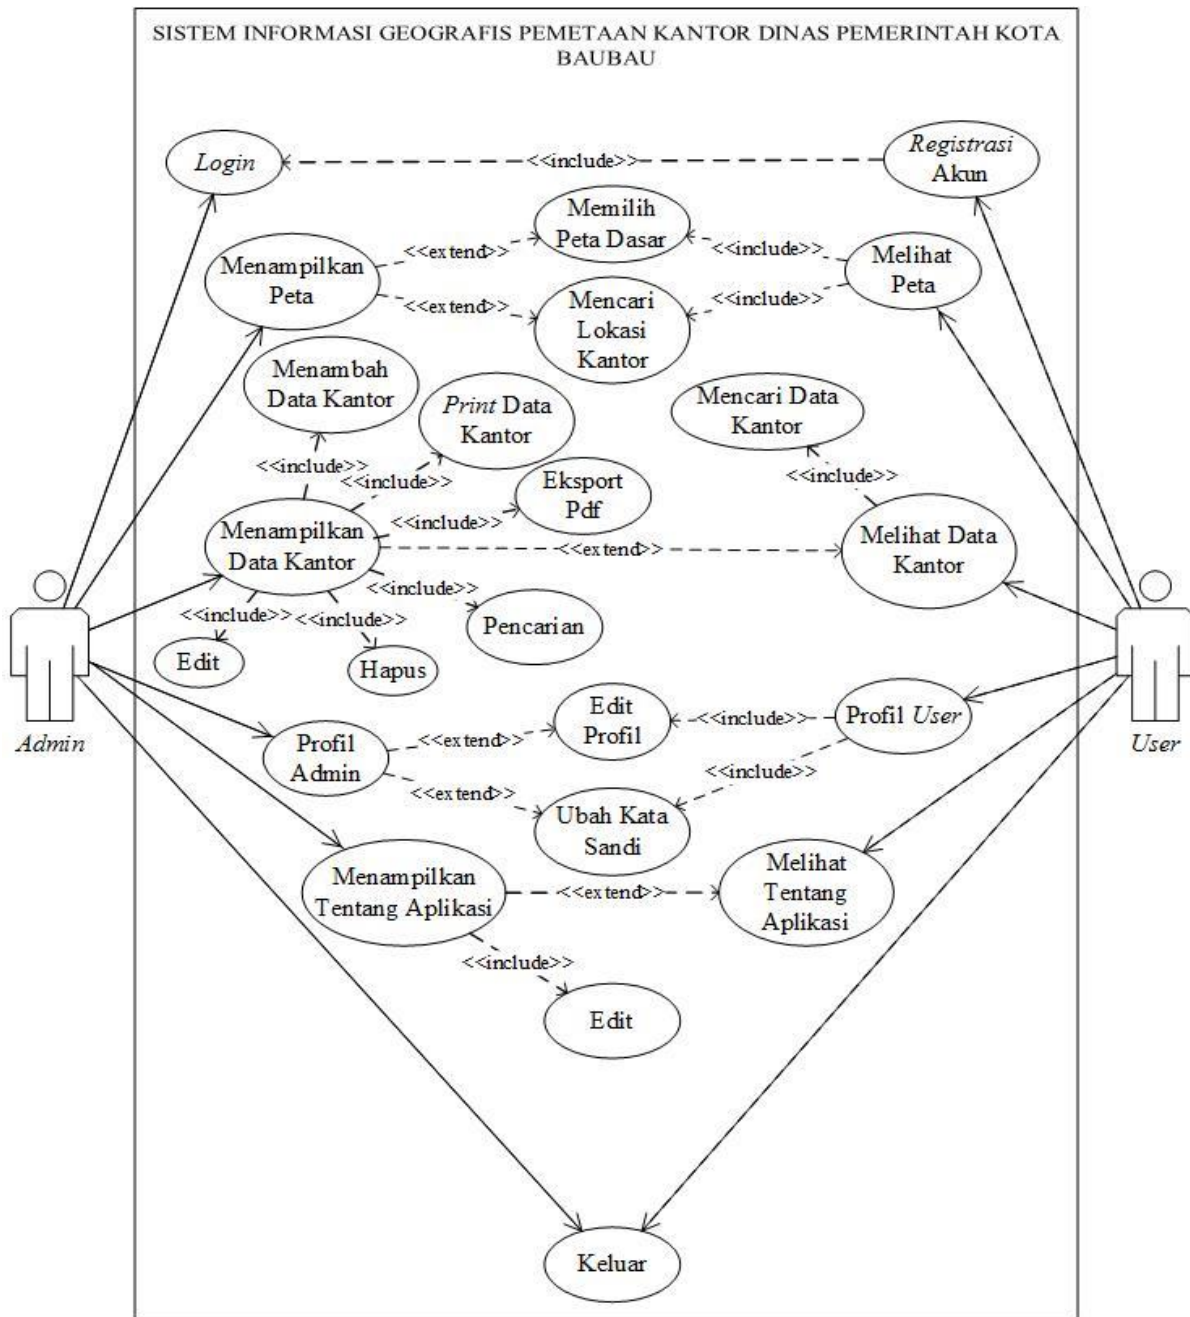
SISTEM INFORMASI GEOGRAFIS PEMETAAN KANTOR DINAS PEMERINTAH KOTA BAUBAU

Login

<<include>>

Registrasi Akun

Memilih Peta Dasar

Menampilkan Peta

<<extend>>

<<include>>

Melihat Peta

<<extend>>

Mencari Lokasi Kantor

<<include>>

Menambah Data Kantor

Print Data Kantor

Mencari Data Kantor

<<include>>

<<include>>

Eksport Pdf

<<include>>

<<include>>

Menampilkan Data Kantor

<<extend>>

Melihat Data Kantor

<<include>>

<<include>>

<<include>>

Pencarian

Edit

Hapus

Admin

User

Edit Profil

<<include>>

Profil User

Profil Admin

<<extend>>

<<include>>

<<extend>>

Ubah Kata Sandi

Menampilkan Tentang Aplikasi

<<extend>>

Melihat Tentang Aplikasi

<<include>>

Edit

Keluar